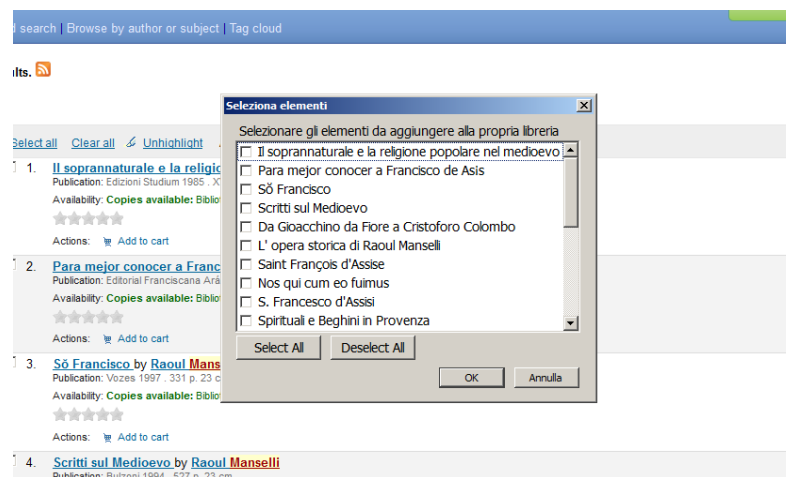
d search | Browse by author or subject | Tag cloud

ılts.

Select all Clear all Unhighlight

1. Il soprannaturale e la religio
Publication: Edizioni Studium 1985 . X
Availability: Copies available: Biblio
Actions: Add to cart

2. Para mejor conocer a Franc
Publication: Editorial Franciscana Ará
Availability: Copies available: Biblio
Actions: Add to cart

3. Sŏ Francisco by Raoul Mans
Publication: Vozes 1997 . 331 p. 23 c
Availability: Copies available: Biblio
Actions: Add to cart

4. Scritti sul Medioevo by Raoul Manselli
Publication: Bulzoni 1994 . 527 p. 23 cm

Seleziona elementi

Selezionare gli elementi da aggiungere alla propria libreria

Il soprannaturale e la religione popolare nel medioevo
Para mejor conocer a Francisco de Asis
Sŏ Francisco
Scritti sul Medioevo
Da Gioacchino da Fiore a Cristoforo Colombo
L' opera storica di Raoul Manselli
Saint François d'Assise
Nos qui cum eo fuimus
S. Francesco d'Assisi
Spirituali e Beghini in Provenza

Select All
Deselect All
OK
Annulla